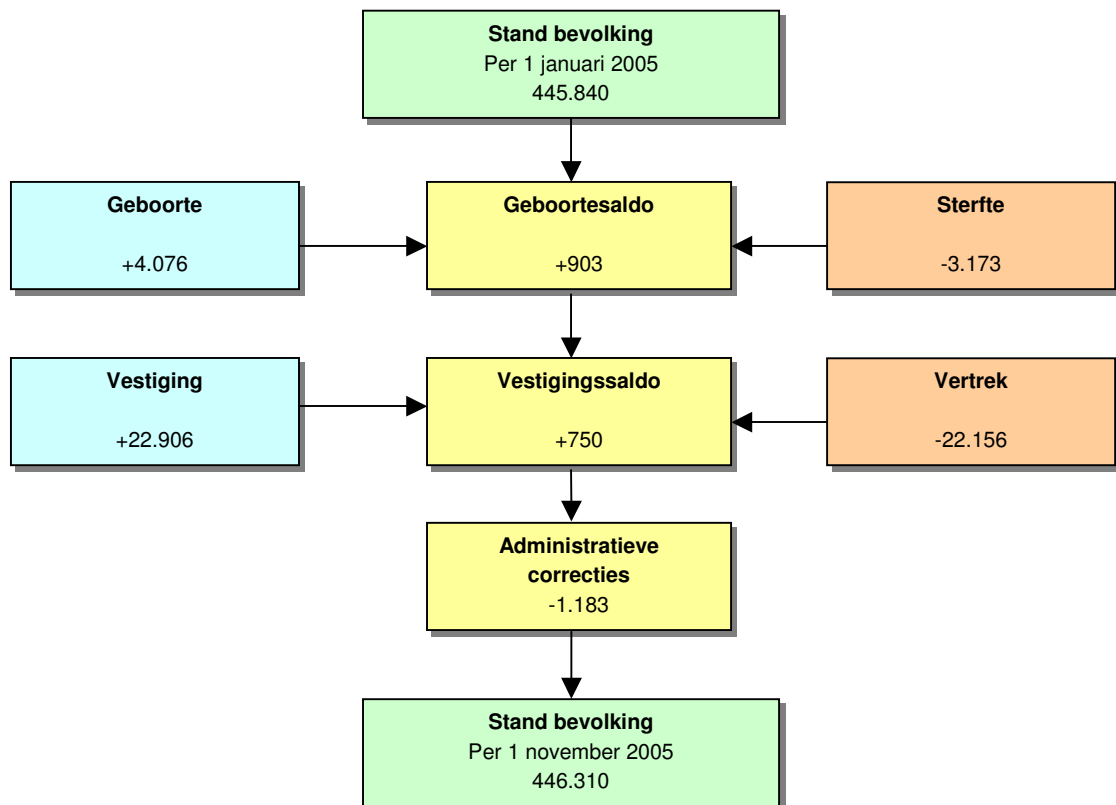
Stand bevolking
Per 1 januari 2005
445.840

Geboorte
+4.076

Geboortesaldo
+903

Sterfte
-3.173

Vestiging
+22.906

Vestigingssaldo
+750

Vertrek
-22.156

Administratieve correcties
-1.183

Stand bevolking
Per 1 november 2005
446.310